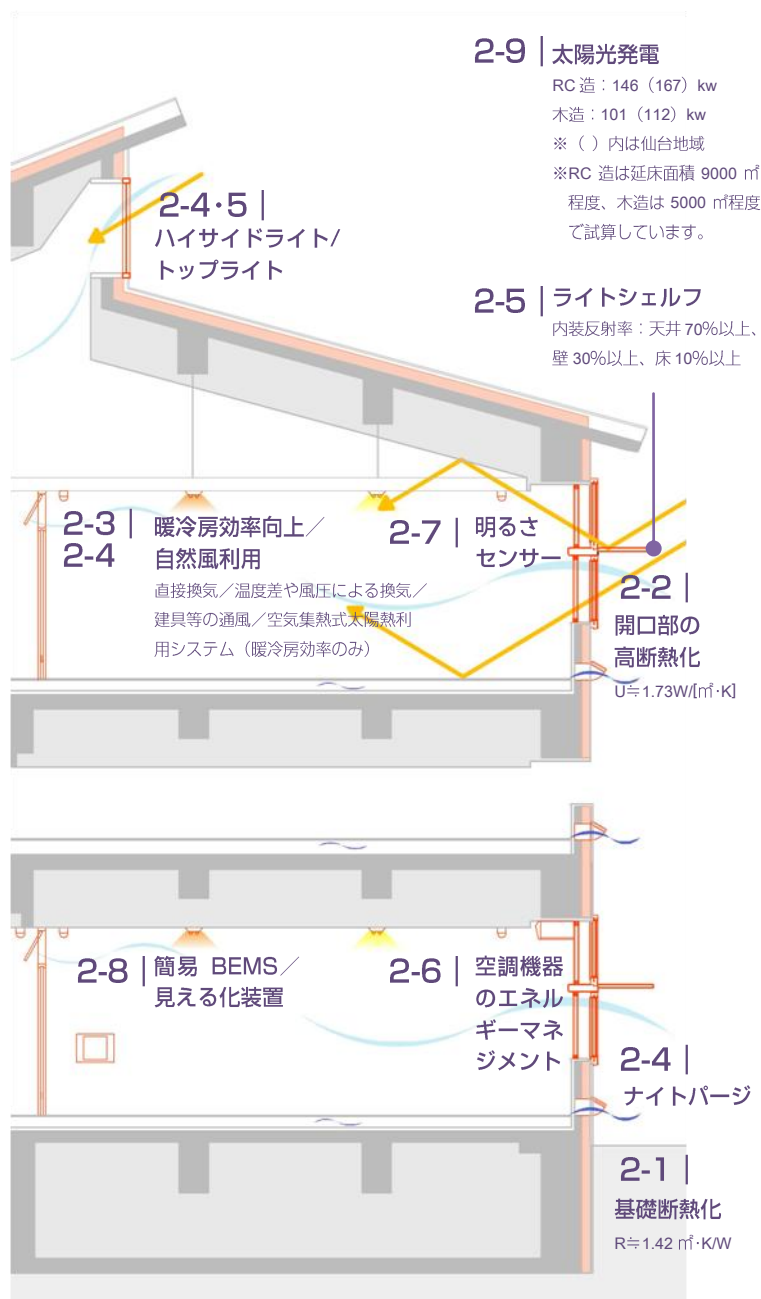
2-9 | 太陽光発電
RC造：146（167）kw
木造：101（112）kw
※（ ）内は仙台地域
※RC造は延床面積 9000 ㎡程度、木造は 5000 ㎡程度で試算しています。

2-4･5 | ハイサイドライト/トップライト

2-5 | ライトシェルフ
内装反射率：天井 70%以上、壁 30%以上、床 10%以上

2-3 | 2-4 暖冷房効率向上／自然風利用
直接換気／温度差や風圧による換気／建具等の通風／空気集熱式太陽熱利用システム（暖冷房効率のみ）

2-7 | 明るさセンサー

2-2 | 開口部の高断熱化
U≒1.73W/[㎡･K]

2-8 | 簡易 BEMS／見える化装置

2-6 | 空調機器のエネルギーマネジメント

2-4 | ナイトパージ

2-1 | 基礎断熱化
R≒1.42 ㎡･K/W